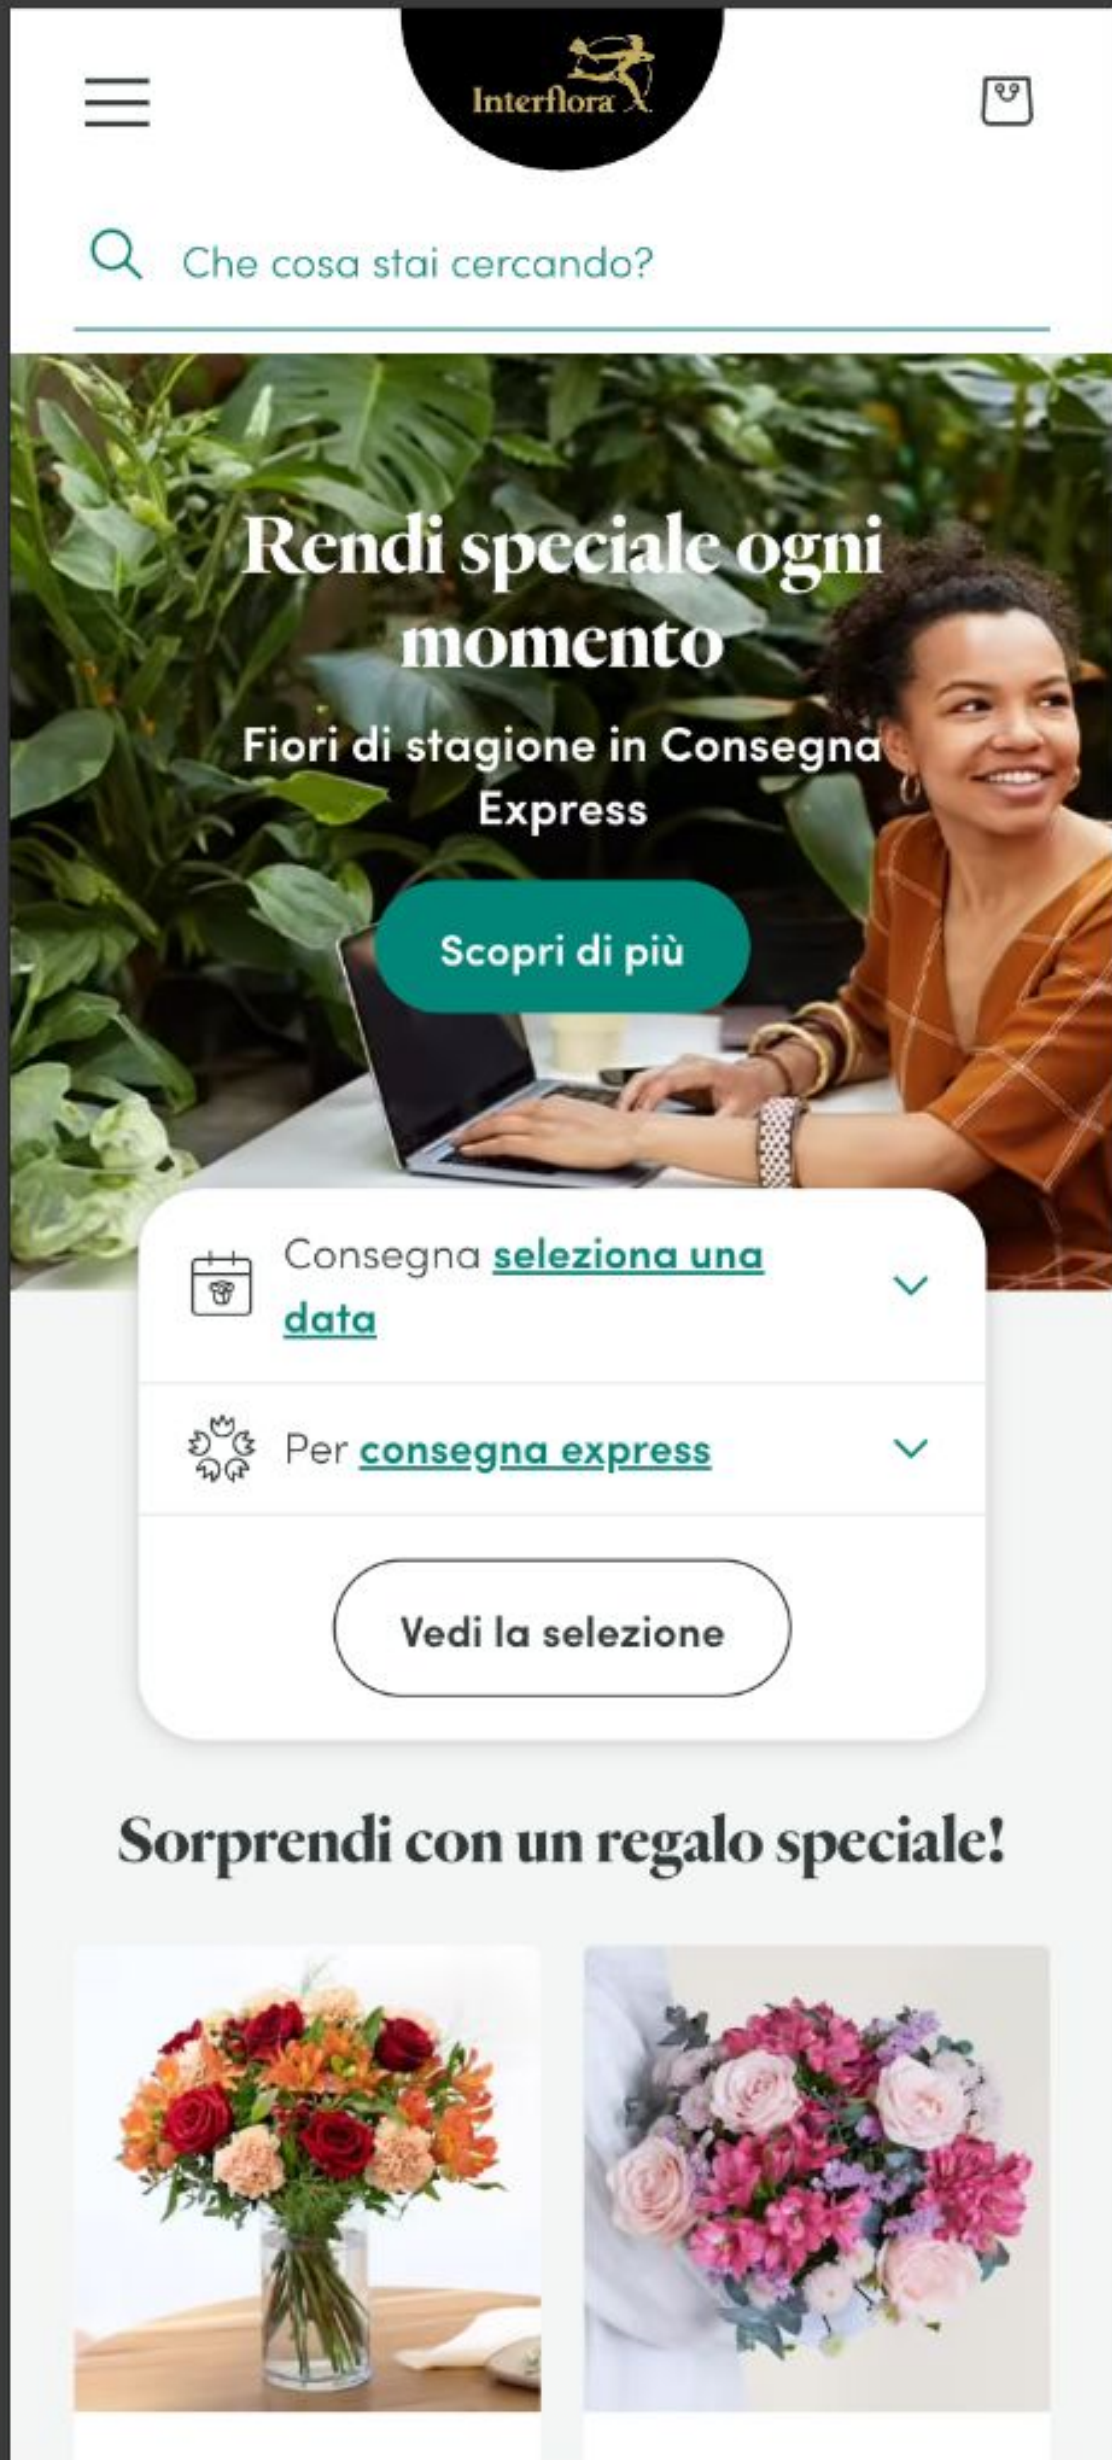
Interflora

Che cosa stai cercando?

Rendi speciale ogni momento

Fiori di stagione in Consegna Express

Scopri di più

Consegna seleziona una data

Per consegna express

Vedi la selezione

Sorprendi con un regalo speciale!